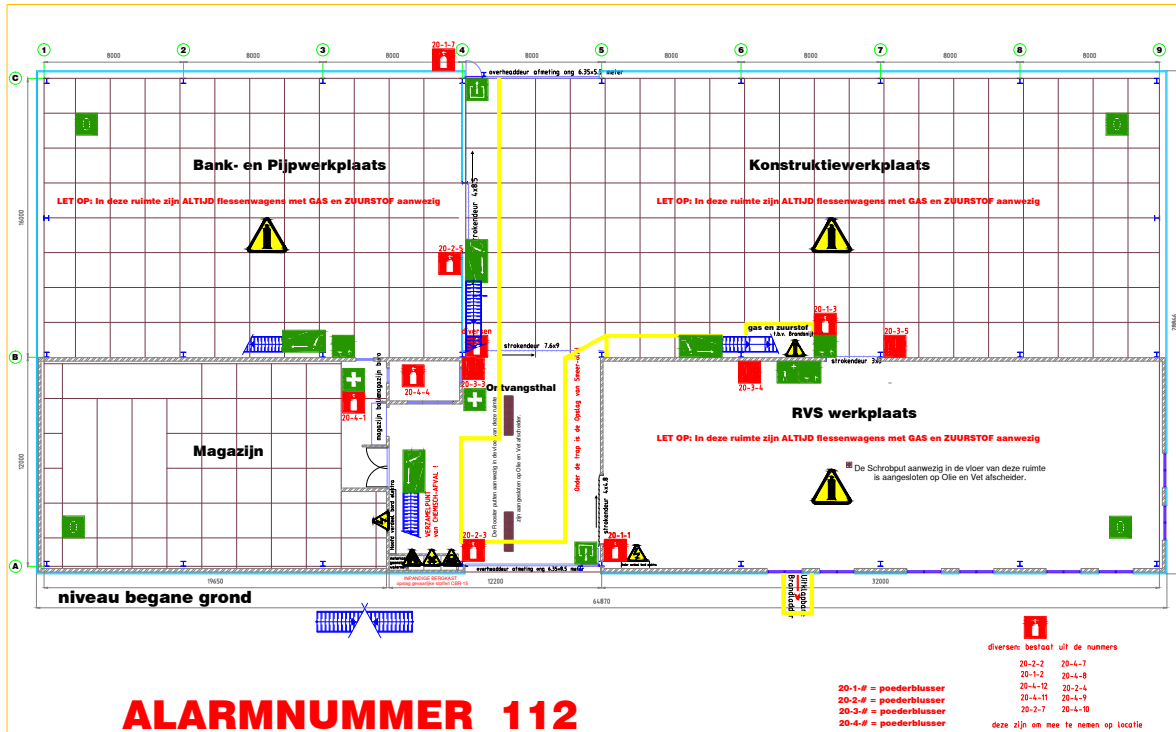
1 8000 2 8000 3 8000 4 8000 5 8000 6 8000 7 8000 8 8000 9

C

20-1-7

overheaddeur afmeting ong. 6.35x5.5 meter

Bank- en Pijpwerkplaats

Konstruktiewerkplaats

LET OP: In deze ruimte zijn ALTIJD flessenwagens met GAS en ZUURSTOF aanwezig

LET OP: In deze ruimte zijn ALTIJD flessenwagens met GAS en ZUURSTOF aanwezig

16000

strokendeur 4x6,5

20-2-5

20-1-3

gas en zuurstof

20-3-5

diversen

strokendeur 7,6x9

strokendeur 3x6

B

20-3-3

20-4-4

20-4-1

20-3-4

magazijn ballengazijn

Ontvangsthal

RVS werkplaats

LET OP: In deze ruimte zijn ALTIJD flessenwagens met GAS en ZUURSTOF aanwezig

Magazijn

12000

De Roosters putten aanwezig in de vloer van deze ruimte zijn aangesloten op Olie en Vet afscheider.

Onder de trap is de Opslag van Smeer-olie

De Schrobput aanwezig in de vloer van deze ruimte is aangesloten op Olie en Vet afscheider.

VERZAMELPUNT van CHEMISCH-AFVAL !

strokendeur 4x4,8

20-2-3

20-1-1

A

overheaddeur afmeting ong. 6.35x9.5 meter

INPANDIGE BERGKAST opslag gevaarlijke stoffen CBR-15

19650 12200 32000

64870

niveau begane grond

Uitklapbare Brandladder

diversen: bestaat uit de nummers

20-2-2 20-4-7
20-1-2 20-4-8
20-4-12 20-2-4
20-4-11 20-4-9
20-2-7 20-4-10

deze zijn om mee te nemen op locatie

20-1-# = poederblusser
20-2-# = poederblusser
20-3-# = poederblusser
20-4-# = poederblusser

ALARMNUMMER 112